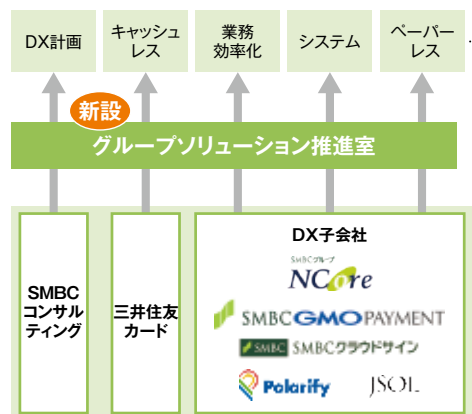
DX計画

キャッシュレス

業務効率化

システム

ペーパーレス

新設

グループソリューション推進室

SMBCコンサルティング

三井住友カード

DX子会社

SMBCグループ

NCore

SMBC GMO PAYMENT

SMBC SMBCクラウドサイン

Polarify

JSOL